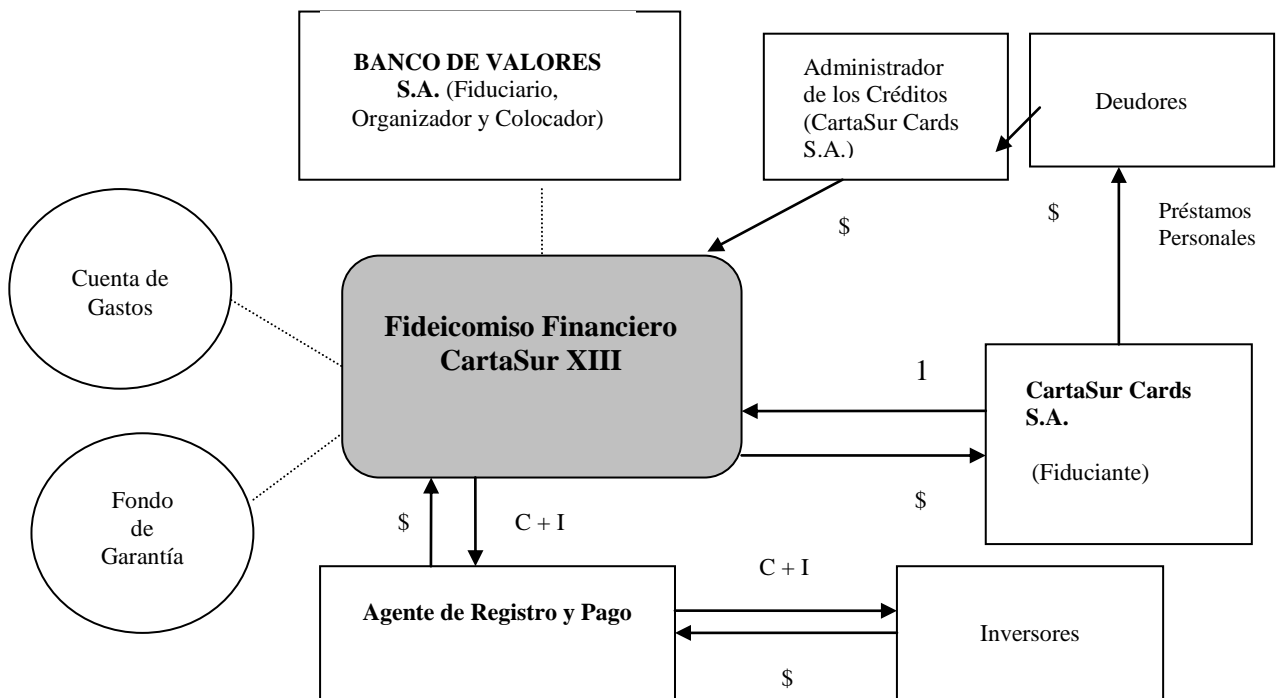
BANCO DE VALORES S.A. (Fiduciario, Organizador y Colocador)

Administrador de los Créditos (CartaSur Cards S.A.)

Deudores

$

$

Préstamos Personales

Cuenta de Gastos

Fideicomiso Financiero CartaSur XIII

1

CartaSur Cards S.A.

(Fiduciante)

Fondo de Garantía

$

C + I

$

C + I

Agente de Registro y Pago

Inversores

$